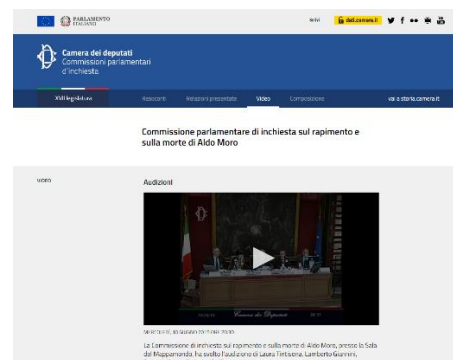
PARLAMENTO ITALIANO

dati.camera.it

Camera dei deputati
Commissioni parlamentari d'inchiesta

XVII legislatura

Resoconti

Relazioni presentate

Video

Composizione

vai a storia.camera.it

Commissione parlamentare di inchiesta sul rapimento e sulla morte di Aldo Moro

VIDEO

Audizioni

Camera dei Deputati

MERCOLEDÌ 10 GIUGNO 2015 ORE 20:00

La Commissione di inchiesta sul rapimento e sulla morte di Aldo Moro, presso la Sala del Mappamondo, ha svolto l'audizione di Laura Tintisona, Lamberto Giannini,